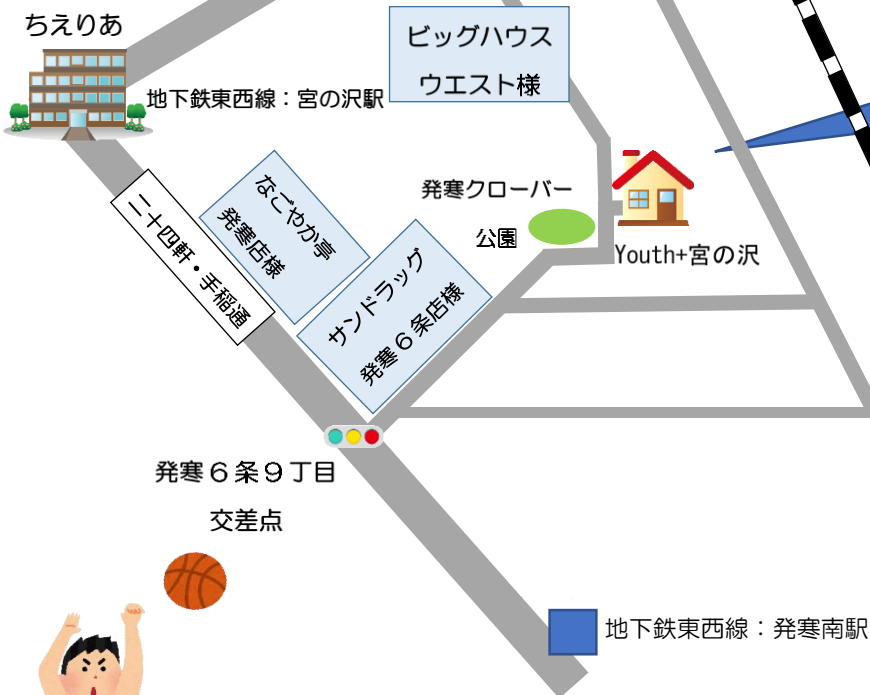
ちえりあ

地下鉄東西線：宮の沢駅

ビッグハウス
ウエスト様

発寒クローバー
公園

Youth+宮の沢

二十四軒・手稲通

なごやか亭
発寒店様

サンドラッグ
発寒６条店様

発寒６条９丁目
交差点

地下鉄東西線：発寒南駅